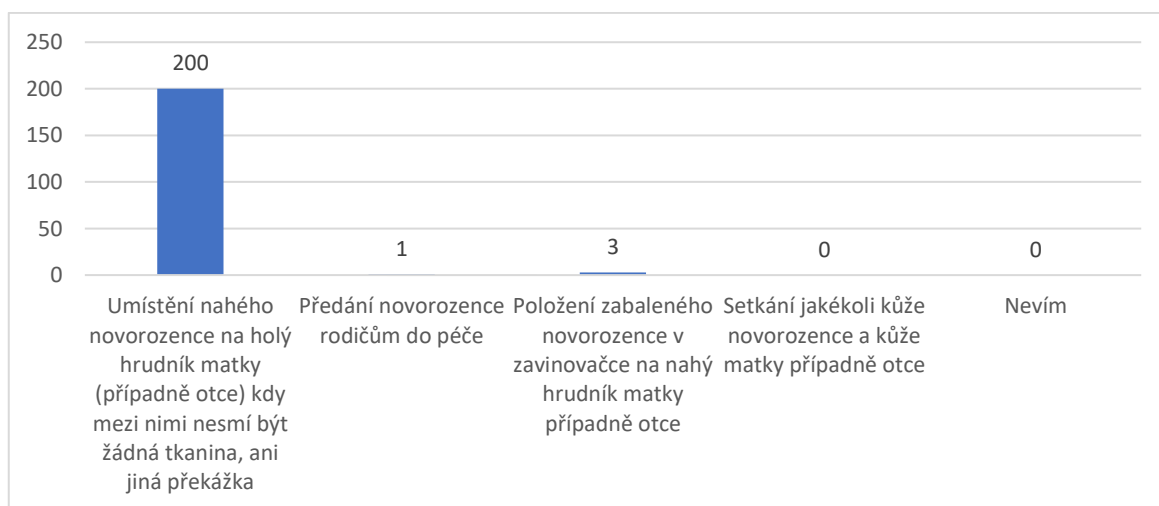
250
200
150
100
50
0

200

1

3

0

0

Umístění nahého novorozence na holý hrudník matky (případně otce) kdy mezi nimi nesmí být žádná tkanina, ani jiná překážka

Předání novorozence rodičům do péče

Položení zabaleného novorozence v zavinovačce na nahý hrudník matky případně otce

Setkání jakékoli kůže novorozence a kůže matky případně otce

Nevím